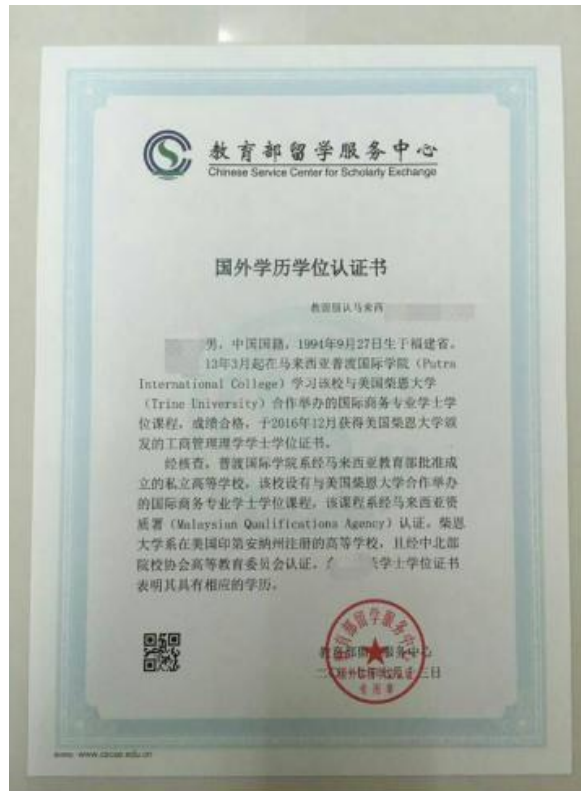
教育部留学服务中心
Chinese Service Center for Scholarly Exchange

国外学历学位认证书

教留馆认马来西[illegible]

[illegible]，男，中国国籍，1994年9月27日生于福建省。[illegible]13年3月起在马来西亚普渡国际学院（Putra International College）学习该校与美国崔恩大学（Trine University）合作举办的国际商务专业学士学位课程，成绩合格，于2016年12月获得美国崔恩大学颁发的工商管理理学学士学位证书。

经核查，普渡国际学院系经马来西亚教育部批准成立的私立高等学校，该校设有与美国崔恩大学合作举办的国际商务专业学士学位课程，该课程系经马来西亚资质署（Malaysian Qualifications Agency）认证。崔恩大学系在美国印第安纳州注册的高等学校，且经中北部院校协会高等教育委员会认证，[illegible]学士学位证书表明其具有相应的学历。

教育部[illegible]服务中心
二〇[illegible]日

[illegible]

www.cscse.edu.cn